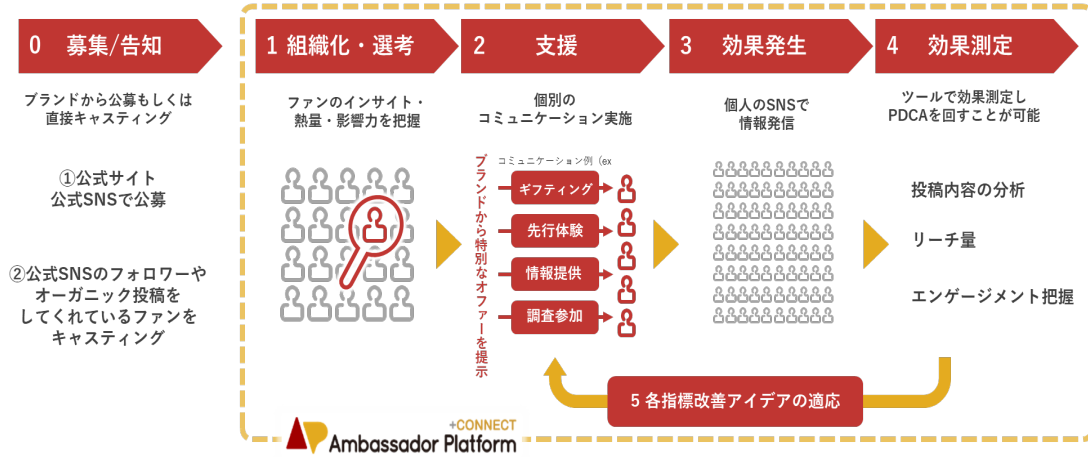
0 募集/告知

ブランドから公募もしくは直接キャスティング

①公式サイト
公式SNSで公募

②公式SNSのフォロワーやオーガニック投稿をしてくれているファンをキャスティング

1 組織化・選考

ファンのインサイト・熱量・影響力を把握

2 支援

個別のコミュニケーション実施

ブランドから特別なオファーを提示

コミュニケーション例（ex

ギフティング

先行体験

情報提供

調査参加

3 効果発生

個人のSNSで情報発信

4 効果測定

ツールで効果測定しPDCAを回すことが可能

投稿内容の分析

リーチ量

エンゲージメント把握

5 各指標改善アイデアの適応

+CONNECT
Ambassador Platform